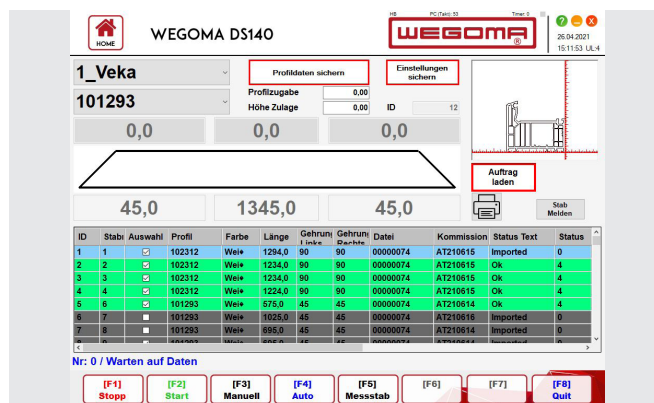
HOME

WEGOMA DS140

H8 PC (Takt): 50 Timer: 0

WEGOMA

? - X

26.04.2021

15:11:53 UL:4

1_Veka

101293

Profildaten sichern

Einstellungen sichern

Profilzugabe 0,00

Höhe Zulage 0,00

ID 12

0,0

0,0

0,0

Auftrag laden

45,0

1345,0

45,0

Stab Melden

| ID | Stab | Auswahl | Profil | Farbe | Länge | Gehrung Links | Gehrung Rechts | Datei | Kommission | Status Text | Status |
|---|---|---|---|---|---|---|---|---|---|---|---|
| 1 | 1 | ☑ | 102312 | Wei♦ | 1294,0 | 90 | 90 | 00000074 | AT210615 | Imported | 0 |
| 2 | 2 | ☑ | 102312 | Wei♦ | 1234,0 | 90 | 90 | 00000074 | AT210615 | Ok | 4 |
| 3 | 3 | ☑ | 102312 | Wei♦ | 1234,0 | 90 | 90 | 00000074 | AT210615 | Ok | 4 |
| 4 | 4 | ☑ | 102312 | Wei♦ | 1224,0 | 90 | 90 | 00000074 | AT210615 | Ok | 4 |
| 5 | 6 | ☑ | 101293 | Wei♦ | 575,0 | 45 | 45 | 00000074 | AT210614 | Ok | 4 |
| 6 | 7 | ☐ | 101293 | Wei♦ | 1025,0 | 45 | 45 | 00000074 | AT210616 | Imported | 0 |
| 7 | 8 | ☐ | 101293 | Wei♦ | 895,0 | 45 | 45 | 00000074 | AT210614 | Imported | 0 |
| 8 | 9 | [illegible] | 101293 | Wei♦ | 895,0 | 45 | 45 | 00000074 | AT210614 | Imported | 0 |

Nr: 0 / Warten auf Daten

[F1] Stopp

[F2] Start

[F3] Manuell

[F4] Auto

[F5] Messstab

[F6]

[F7]

[F8] Quit